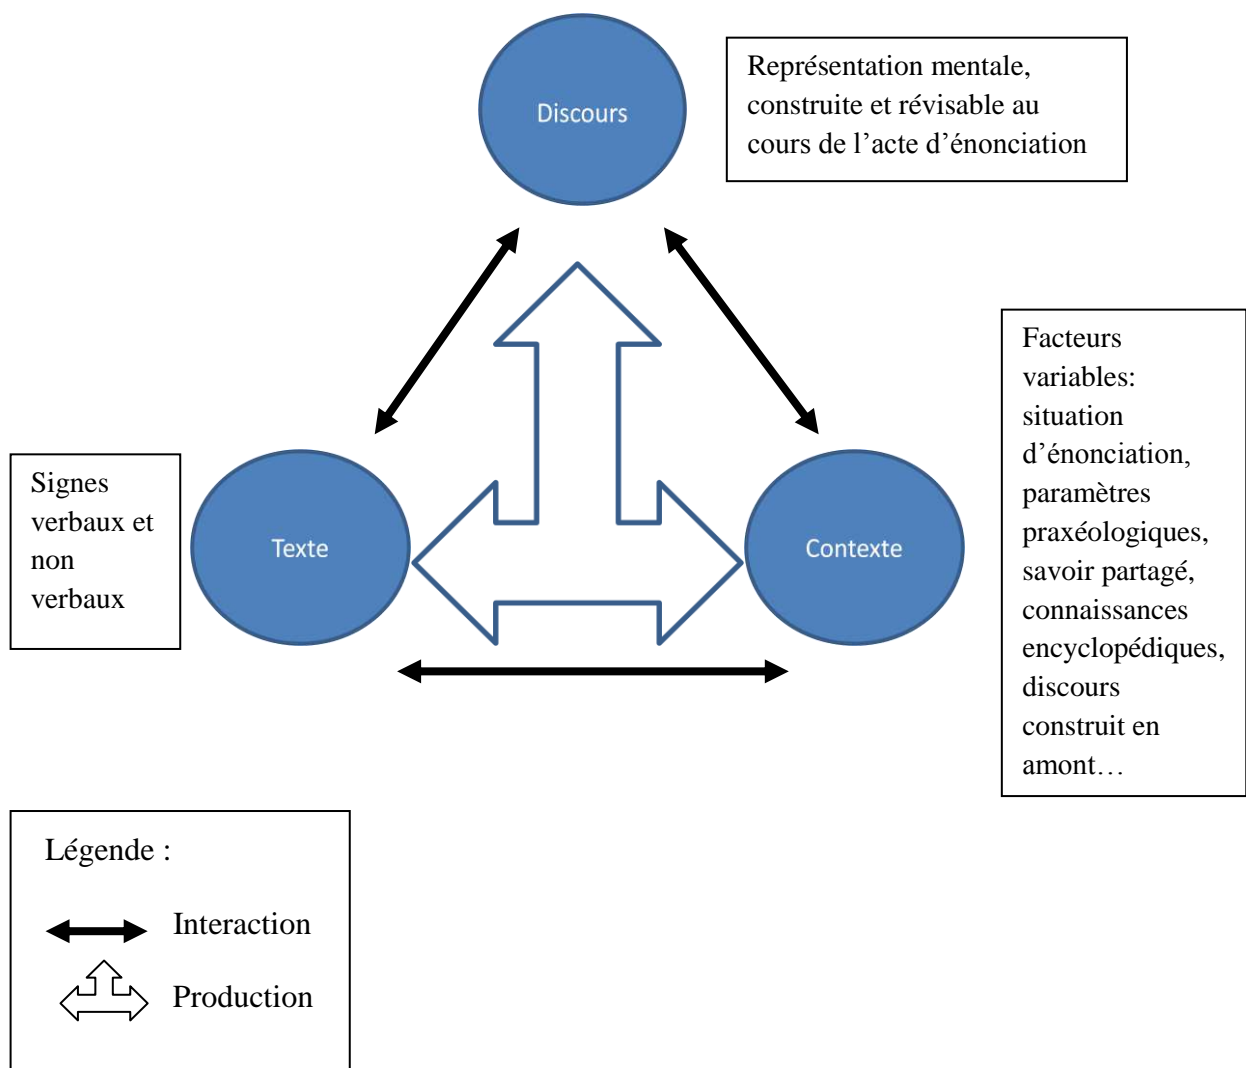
Discours

Représentation mentale, construite et révisable au cours de l’acte d’énonciation

Signes verbaux et non verbaux

Texte

Contexte

Facteurs variables: situation d’énonciation, paramètres praxéologiques, savoir partagé, connaissances encyclopédiques, discours construit en amont…

Légende :

Interaction

Production